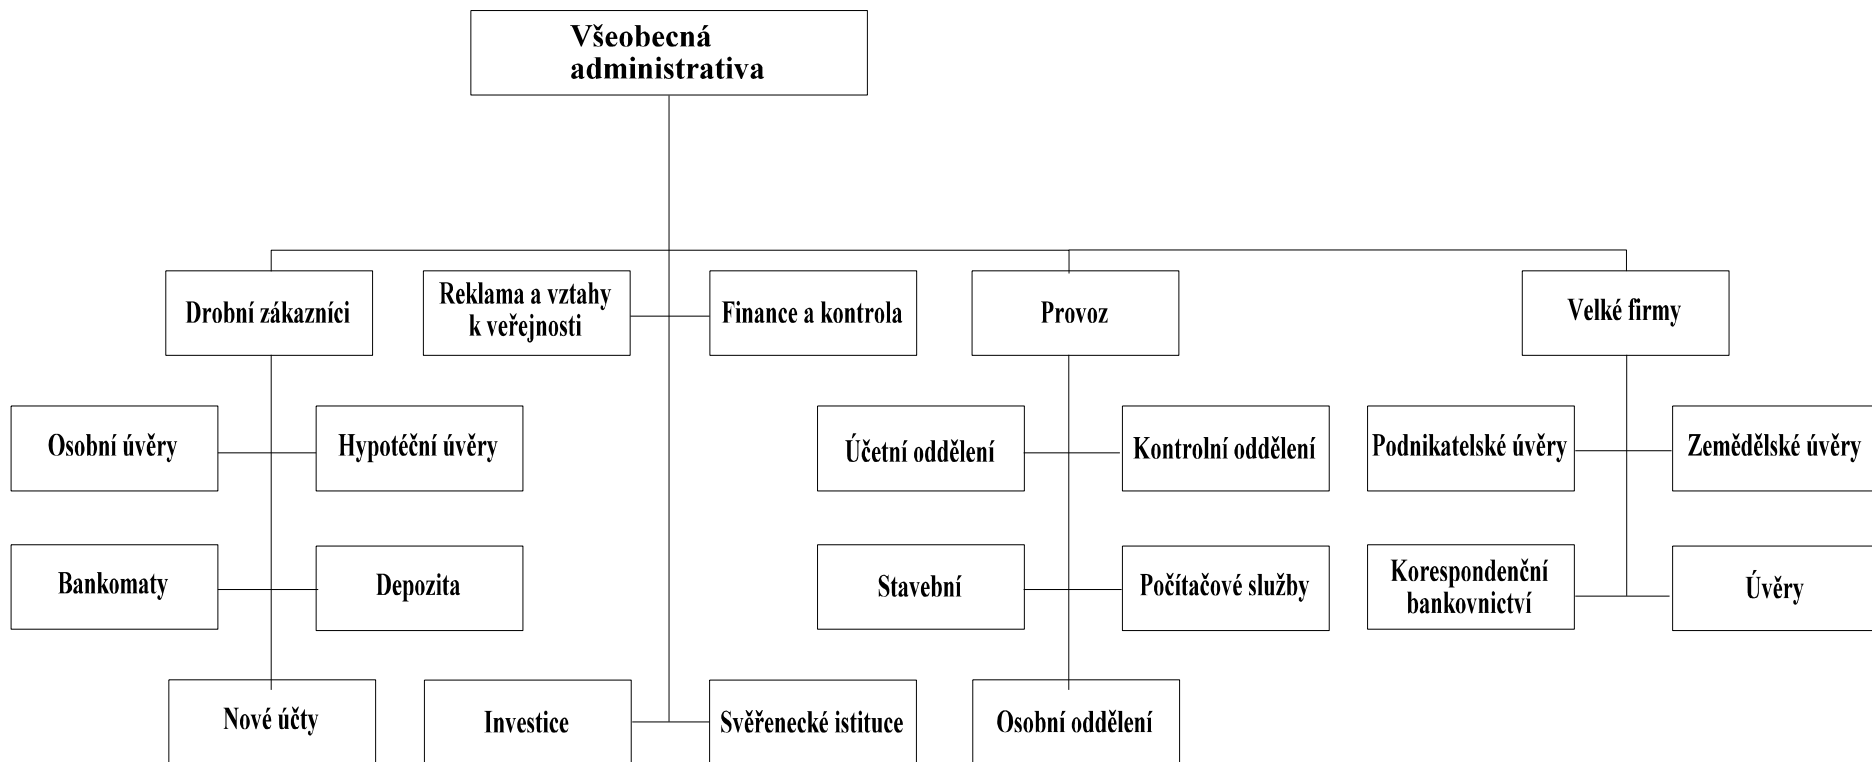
Všeobecná administrativa

Drobní zákazníci

Reklama a vztahy k veřejnosti

Finance a kontrola

Provoz

Velké firmy

Osobní úvěry

Hypotéční úvěry

Bankomaty

Depozita

Nové účty

Investice

Svěřenecké istituce

Účetní oddělení

Kontrolní oddělení

Stavební

Počítačové služby

Osobní oddělení

Podnikatelské úvěry

Zemědělské úvěry

Korespondenční bankovnictví

Úvěry